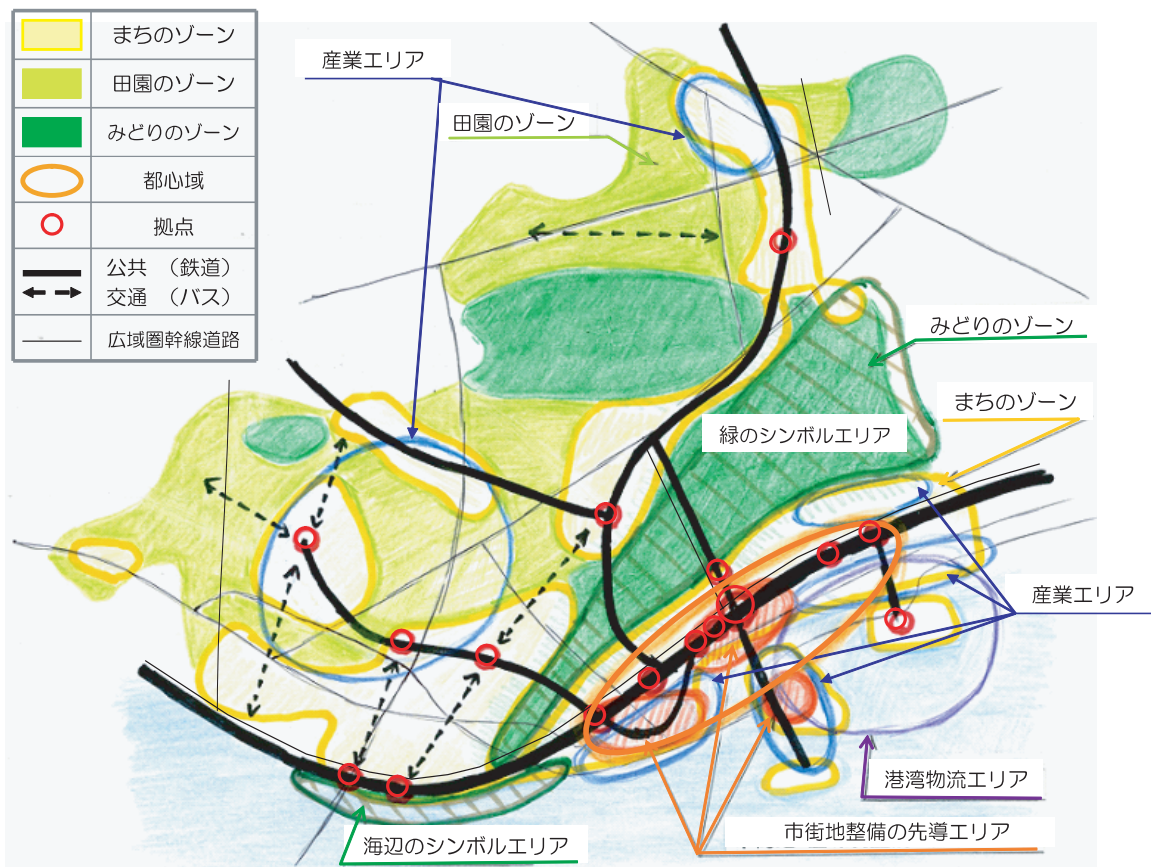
| | |
|---|---|
| | まちのゾーン |
| | 田園のゾーン |
| | みどりのゾーン |
| | 都心域 |
| | 拠点 |
| | 公共 （鉄道）<br>交通 （バス） |
| | 広域圏幹線道路 |

産業エリア

田園のゾーン

みどりのゾーン

まちのゾーン

緑のシンボルエリア

産業エリア

港湾物流エリア

市街地整備の先導エリア

海辺のシンボルエリア